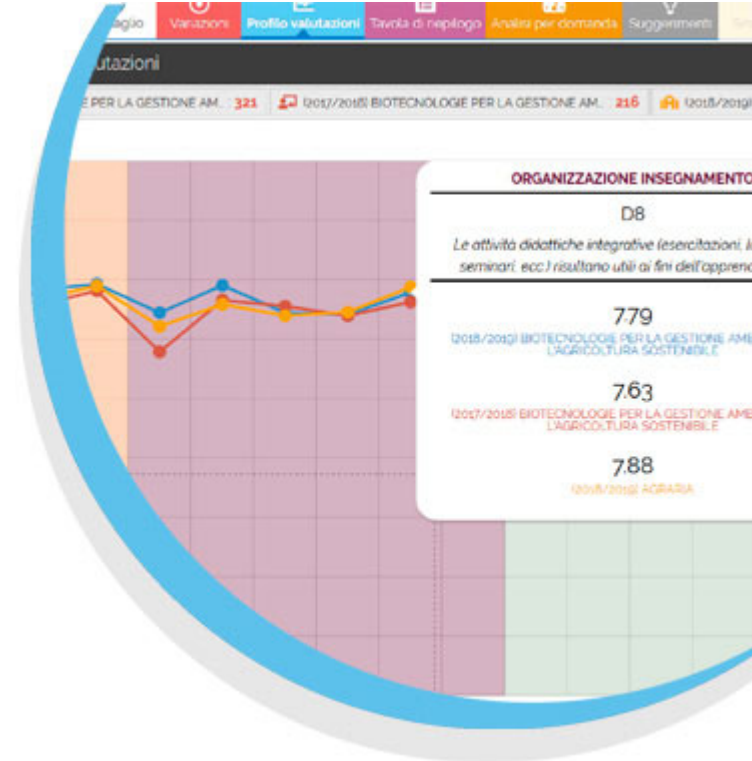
agio Variazioni Profilo valutazioni Tavola di riepilogo Analisi per domanda Suggerimenti

utazioni

PER LA GESTIONE AM... 321 [2017/2018] BIOTECNOLOGIE PER LA GESTIONE AM... 216 [2018/2019]

ORGANIZZAZIONE INSEGNAMENTO

D8

Le attività didattiche integrative (esercitazioni, l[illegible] seminari, ecc.) risultano utili ai fini dell'appren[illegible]

7.79

[2018/2019] BIOTECNOLOGIE PER LA GESTIONE AM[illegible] L'AGRICOLTURA SOSTENIBILE

7.63

[2017/2018] BIOTECNOLOGIE PER LA GESTIONE AM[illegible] L'AGRICOLTURA SOSTENIBILE

7.88

[2018/2019] AGRARIA